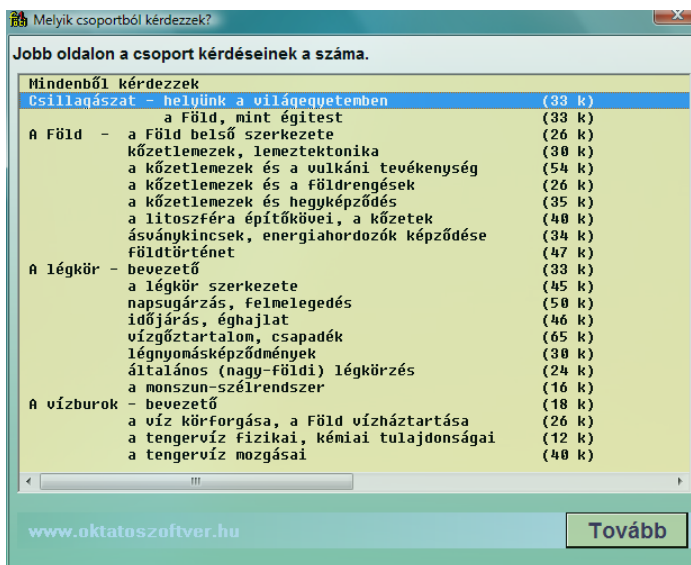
Melyik csoportból kérdezzek?

Jobb oldalon a csoport kérdéseinek a száma.

Mindenből kérdezzek
Csillagászat - helyünk a világegyetemben (33 k)
a Föld, mint égitest (33 k)
A Föld - a Föld belső szerkezete (26 k)
kőzetlemezek, lemeztektonika (30 k)
a kőzetlemezek és a vulkáni tevékenység (54 k)
a kőzetlemezek és a földrengések (26 k)
a kőzetlemezek és hegyképződés (35 k)
a litoszféra építőkövei, a kőzetek (40 k)
ásványkincsek, energiahordozók képződése (34 k)
földtörténet (47 k)
A légkör - bevezető (33 k)
a légkör szerkezete (45 k)
napsugárzás, felmelegedés (50 k)
időjárás, éghajlat (46 k)
vízgőztartalom, csapadék (65 k)
légnyomásképződmények (30 k)
általános (nagy-földi) légkörzés (24 k)
a monszun-szélrendszer (16 k)
A vízburok - bevezető (18 k)
a víz körforgása, a Föld vízháztartása (26 k)
a tengervíz fizikai, kémiai tulajdonságai (12 k)
a tengervíz mozgásai (40 k)

www.oktatoszoftver.hu

Tovább